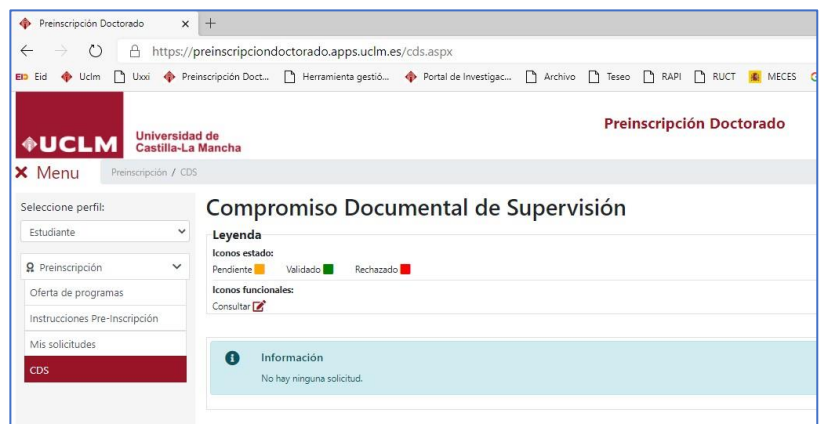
Preinscripción Doctorado ×
https://preinscripciondoctorado.apps.uclm.es/cds.aspx
EID Eid Uclm Uxxi Preinscripción Doct... Herramienta gestió... Portal de Investigac... Archivo Teseo RAPI RUCT MECES

UCLM Universidad de Castilla-La Mancha
Preinscripción Doctorado

× Menu
Preinscripción / CDS

Seleccione perfil:
Estudiante
Preinscripción
Oferta de programas
Instrucciones Pre-Inscripción
Mis solicitudes
CDS

Compromiso Documental de Supervisión

Leyenda
Iconos estado:
Pendiente Validado Rechazado
Iconos funcionales:
Consultar

Información
No hay ninguna solicitud.